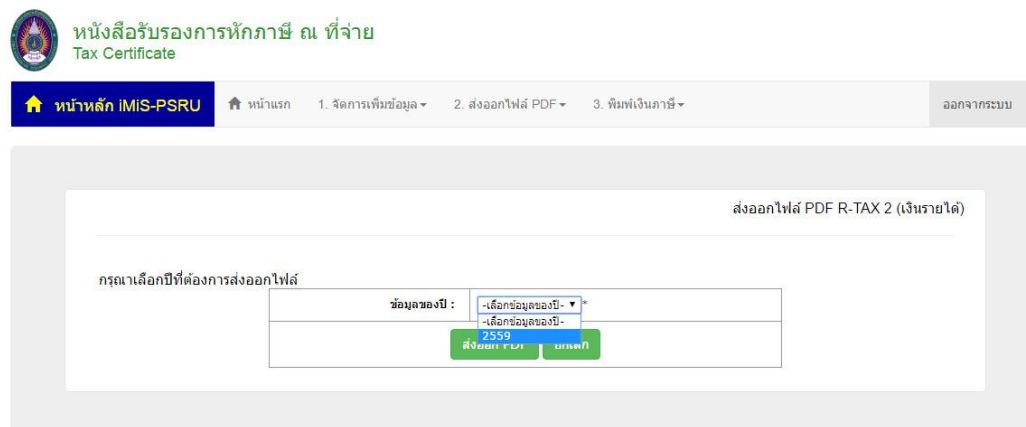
หนังสือรับรองการหักภาษี ณ ที่จ่าย
Tax Certificate

หน้าหลัก iMiS-PSRU
หน้าแรก
1. จัดการเพิ่มข้อมูล
2. ส่งออกไฟล์ PDF
3. พิมพ์เงินภาษี
ออกจากระบบ

ส่งออกไฟล์ PDF R-TAX 2 (เงินรายได้)

กรุณาเลือกปีที่ต้องการส่งออกไฟล์

| ข้อมูลของปี : | -เลือกข้อมูลของปี- * |
|---|---|
| | -เลือกข้อมูลของปี- |
| | 2559 |

ส่งออก PDF
ยกเลิก